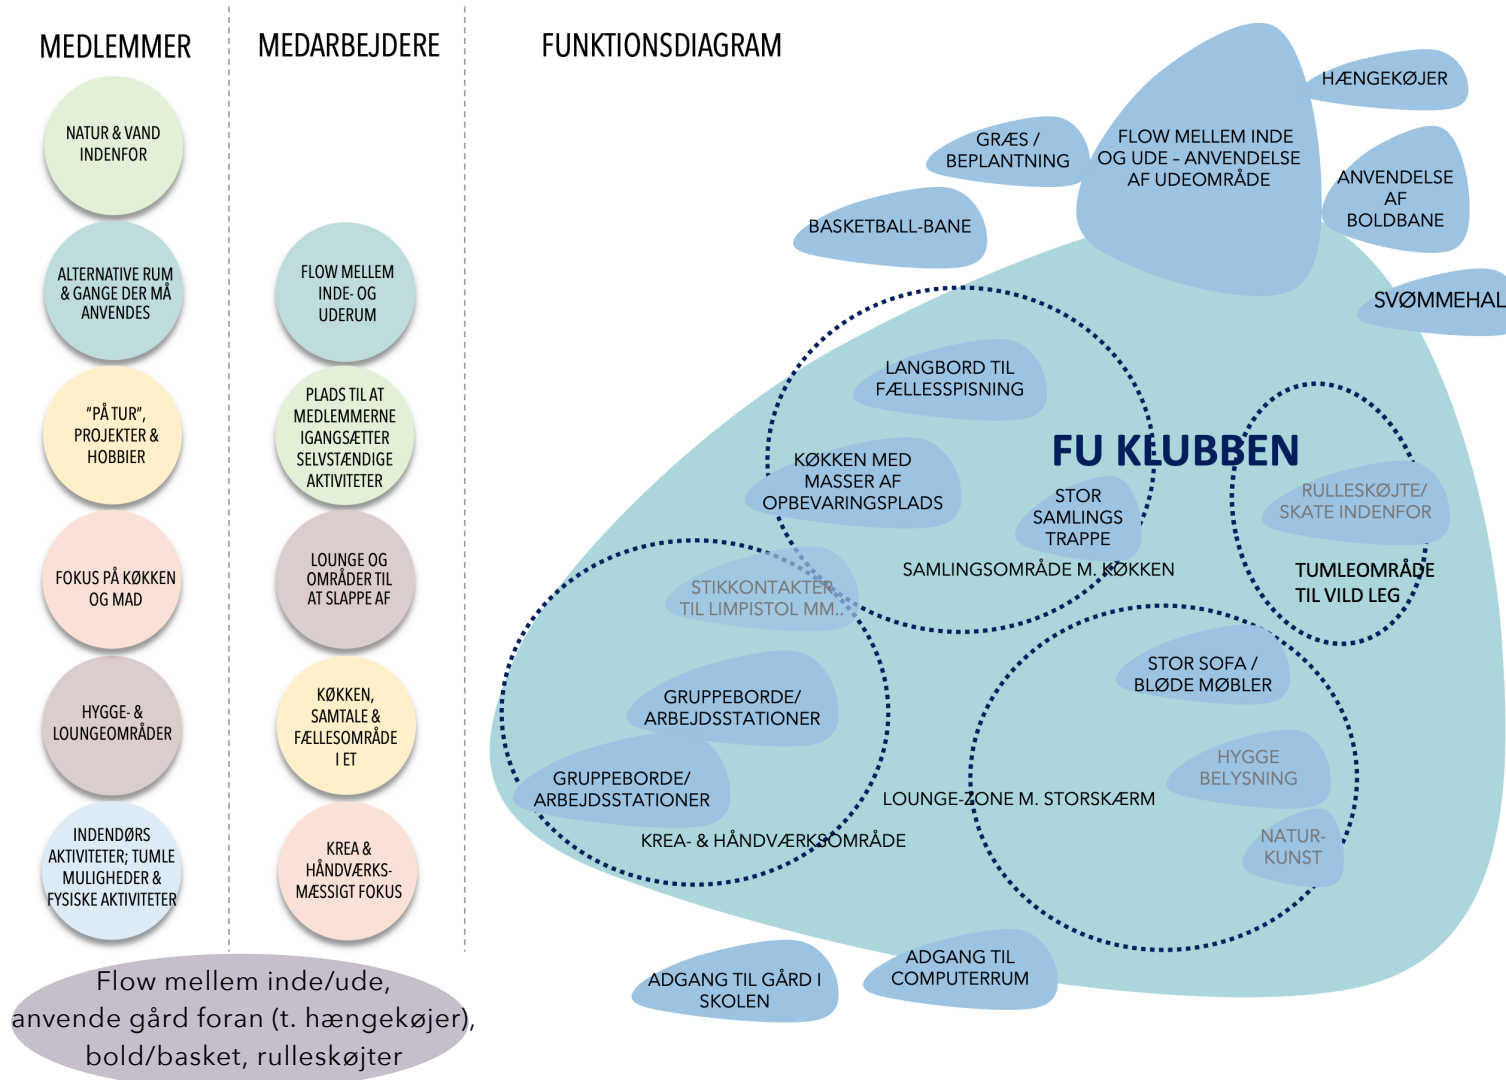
MEDLEMMER

NATUR & VAND INDENFOR

ALTERNATIVE RUM & GANGE DER MÅ ANVENDES

"PÅ TUR", PROJEKTER & HOBBIER

FOKUS PÅ KØKKEN OG MAD

HYGGE- & LOUNGEOMRÅDER

INDENDØRS AKTIVITETER; TUMLE MULIGHEDER & FYSISKE AKTIVITETER

MEDARBEJDERE

FLOW MELLEM INDE- OG UDERUM

PLADS TIL AT MEDLEMMERNE IGANGSÆTTER SELVSTÆNDIGE AKTIVITETER

LOUNGE OG OMRÅDER TIL AT SLAPPE AF

KØKKEN, SAMTALE & FÆLLESOMRÅDE I ET

KREA & HÅNDVÆRKS-MÆSSIGT FOKUS

Flow mellem inde/ude, anvende gård foran (t. hængekøjer), bold/basket, rulleskøjter

FUNKTIONSDIAGRAM

HÆNGEKØJER

GRÆS / BEPLANTNING

FLOW MELLEM INDE OG UDE - ANVENDELSE AF UDEOMRÅDE

ANVENDELSE AF BOLDBANE

BASKETBALL-BANE

SVØMMEHAL

LANGBORD TIL FÆLLESSPISNING

FU KLUBBEN

KØKKEN MED MASSER AF OPBEVARINGSPLADS

STOR SAMLINGS TRAPPE

RULLESKØJTE/ SKATE INDENFOR

SAMLINGSOMRÅDE M. KØKKEN

TUMLEOMRÅDE TIL VILD LEG

STIKKONTAKTER TIL LIMPISTOL MM..

STOR SOFA / BLØDE MØBLER

GRUPPEBORDE/ ARBEJDSSTATIONER

GRUPPEBORDE/ ARBEJDSSTATIONER

HYGGE BELYSNING

LOUNGE-ZONE M. STORSKÆRM

NATUR-KUNST

KREA- & HÅNDVÆRKSOMRÅDE

ADGANG TIL COMPUTERRUM

ADGANG TIL GÅRD I SKOLEN